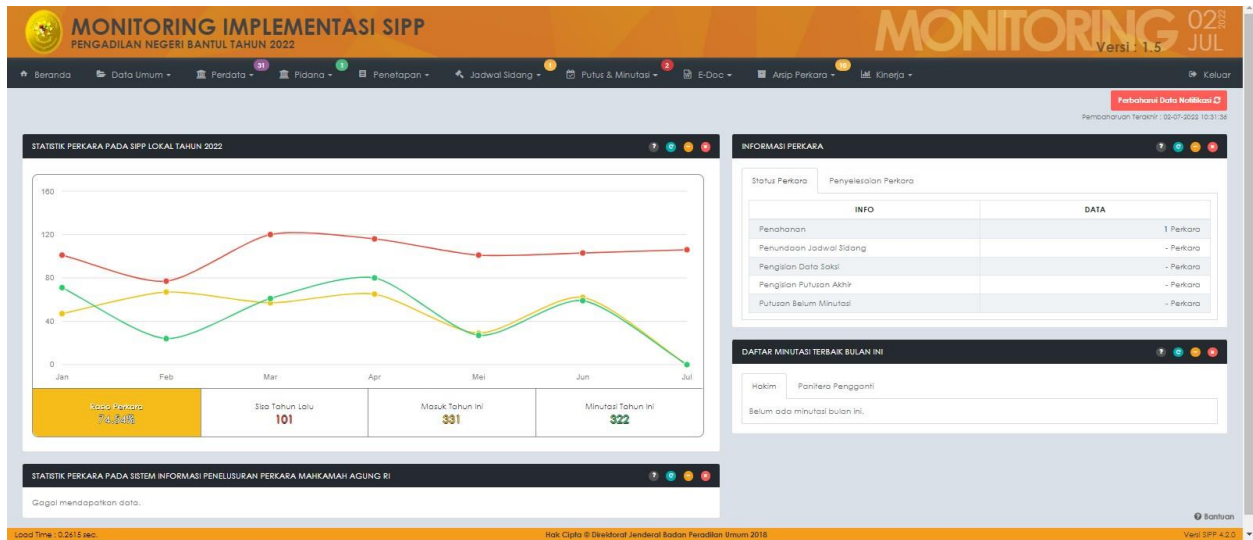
MONITORING IMPLEMENTASI SIPP
PENGADILAN NEGERI BANTUL TAHUN 2022

MONITORING Versi : 1.5 02 2022 JUL

Beranda Data Umum Perdata 31 Pidana 1 Penetapan Jadwal Sidang 1 Putus & Minutasi 2 E-Doc Arsip Perkara 15 Kinerja Keluar

Perbaharui Data Notifikasi
Pembaharuan terakhir : 02-07-2022 10:31:36

STATISTIK PERKARA PADA SIPP LOKAL TAHUN 2022

160
120
80
40
0
Jan Feb Mar Apr Mei Jun Jul

| Rasio Perkara | Sisa Tahun Lalu | Masuk Tahun Ini | Minutasi Tahun Ini |
|---|---|---|---|
| 74.34% | 101 | 331 | 322 |

INFORMASI PERKARA

Status Perkara Penyelesaian Perkara

| INFO | DATA |
|---|---|
| Penahanan | 1 Perkara |
| Penundaan Jadwal Sidang | - Perkara |
| Pengisian Data Saksi | - Perkara |
| Pengisian Putusan Akhir | - Perkara |
| Putusan Belum Minutasi | - Perkara |

DAFTAR MINUTASI TERBAIK BULAN INI

Hakim Panitera Pengganti

Belum ada minutasi bulan ini.

STATISTIK PERKARA PADA SISTEM INFORMASI PENELUSURAN PERKARA MAHKAMAH AGUNG RI

Gagal mendapatkan data.

Bantuan

Load Time : 0.2615 sec.
Hak Cipta © Direktorat Jenderal Badan Peradilan Umum 2018
Versi SIPP 4.2.0